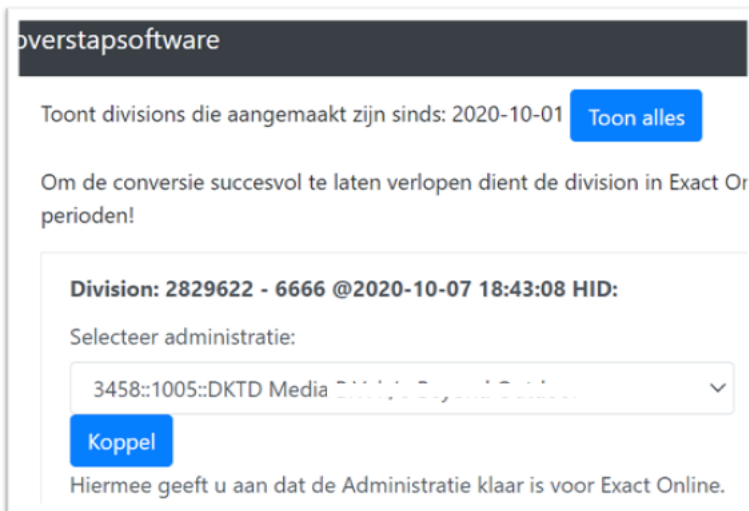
overstapsoftware

Toont divisions die aangemaakt zijn sinds: 2020-10-01 Toon alles

Om de conversie succesvol te laten verlopen dient de division in Exact Or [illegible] perioden!

Division: 2829622 - 6666 @2020-10-07 18:43:08 HID:

Selecteer administratie:

3458::1005::DKTD Media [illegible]

Koppel

Hiermee geeft u aan dat de Administratie klaar is voor Exact Online.